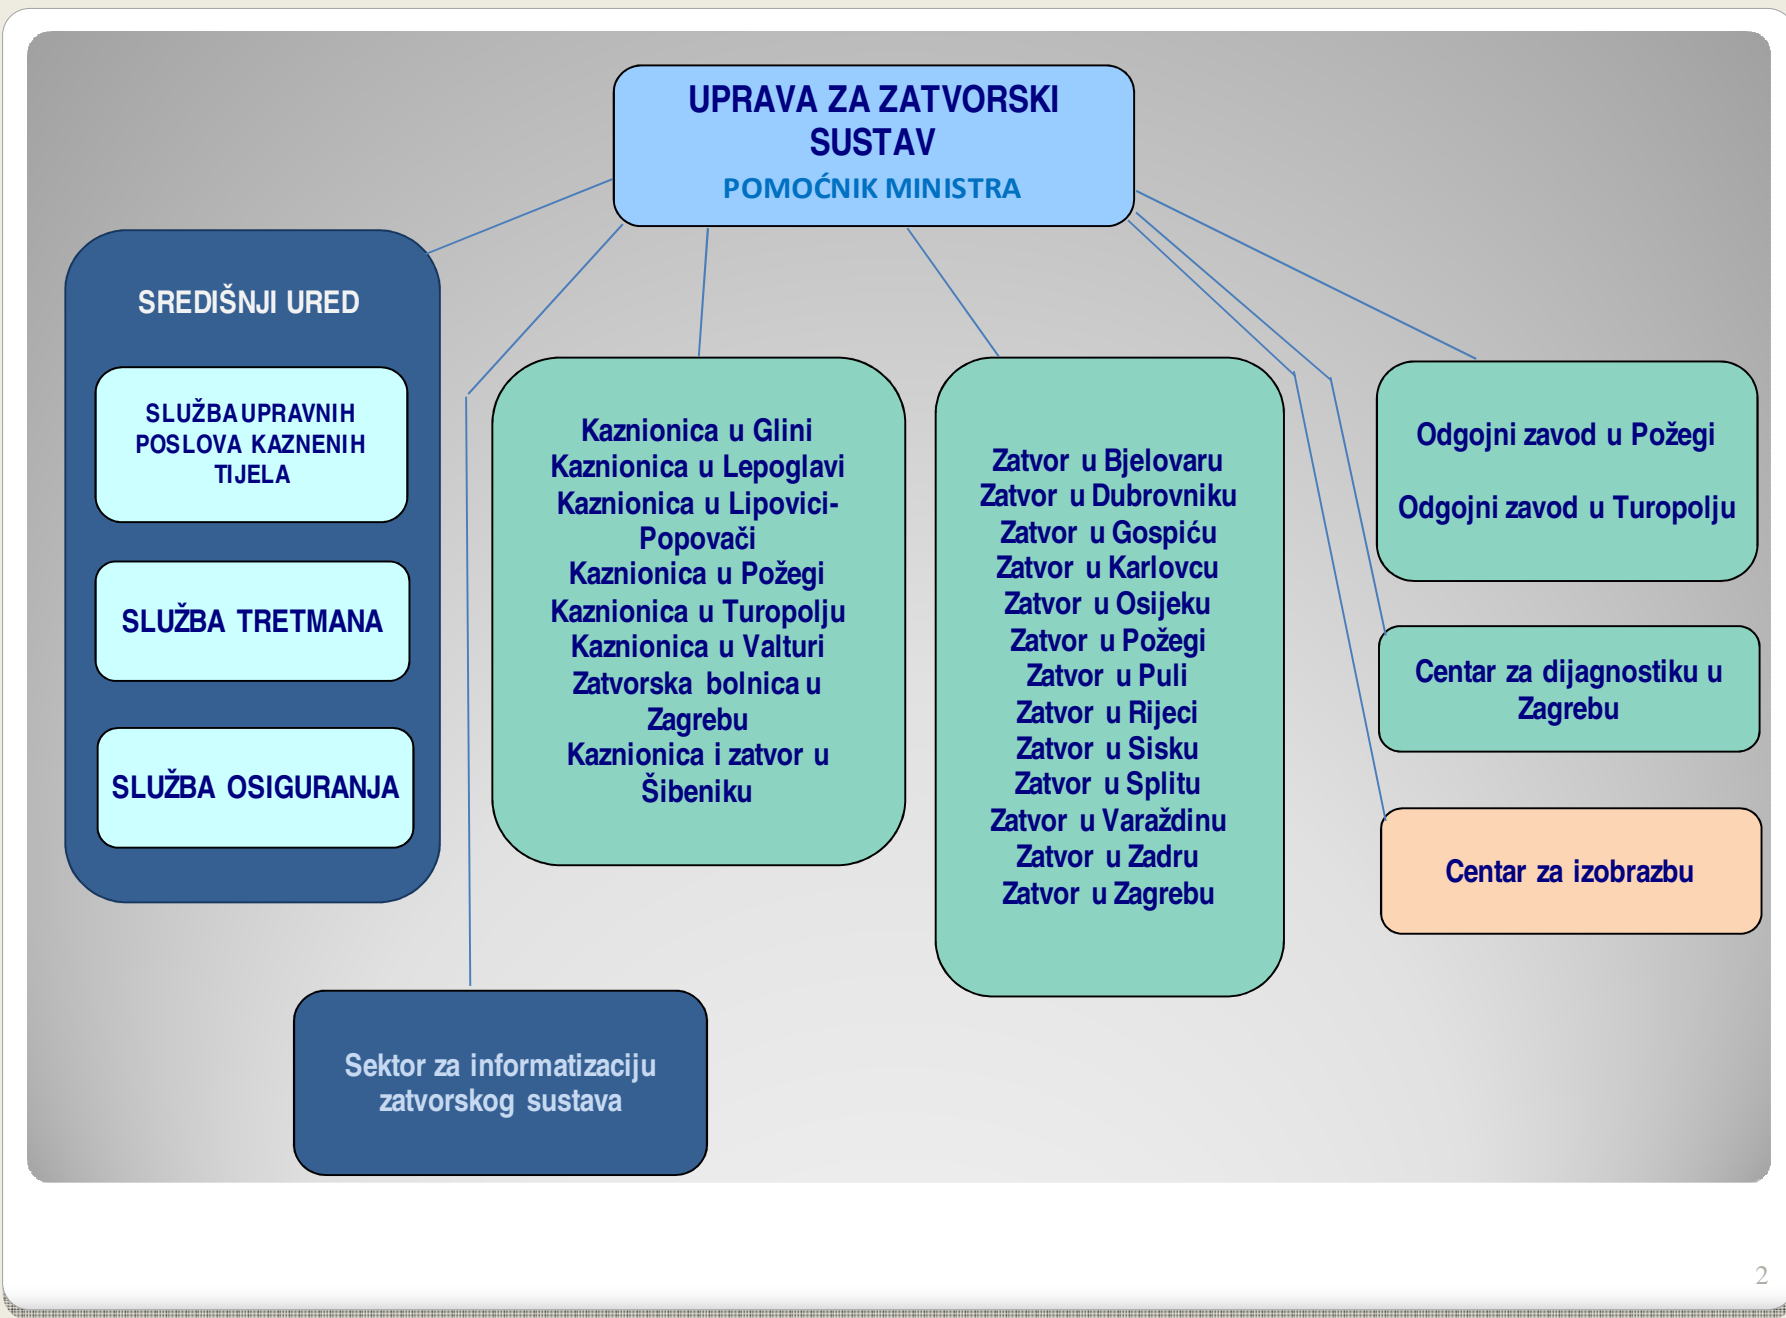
UPRAVA ZA ZATVORSKI SUSTAV
POMOĆNIK MINISTRA

SREDIŠNJI URED

SLUŽBA UPRAVNIH POSLOVA KAZNENIH TIJELA

SLUŽBA TRETMANA

SLUŽBA OSIGURANJA

Kaznionica u Glini
Kaznionica u Lepoglavi
Kaznionica u Lipovici-Popovači
Kaznionica u Požegi
Kaznionica u Turopolju
Kaznionica u Valturi
Zatvorska bolnica u Zagrebu
Kaznionica i zatvor u Šibeniku

Zatvor u Bjelovaru
Zatvor u Dubrovniku
Zatvor u Gospiću
Zatvor u Karlovcu
Zatvor u Osijeku
Zatvor u Požegi
Zatvor u Puli
Zatvor u Rijeci
Zatvor u Sisku
Zatvor u Splitu
Zatvor u Varaždinu
Zatvor u Zadru
Zatvor u Zagrebu

Odgojni zavod u Požegi

Odgojni zavod u Turopolju

Centar za dijagnostiku u Zagrebu

Centar za izobrazbu

Sektor za informatizaciju zatvorskog sustava

2